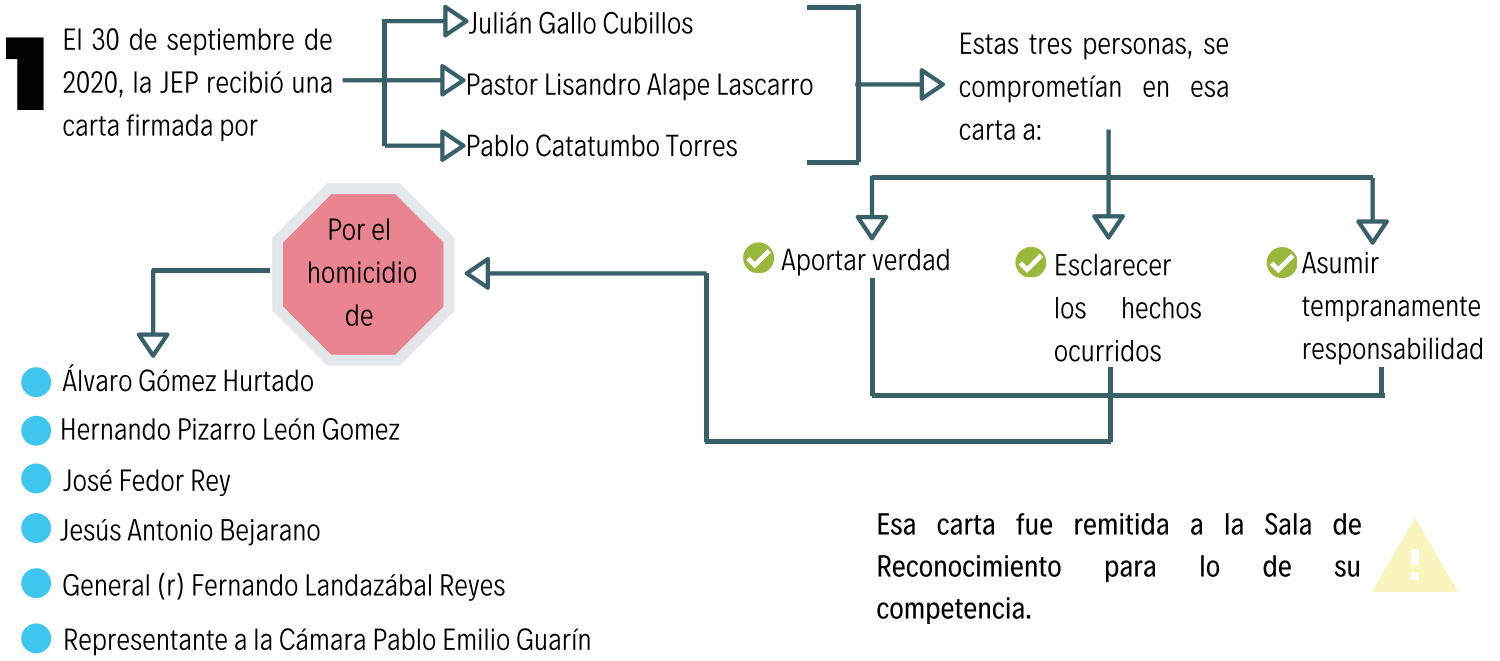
1

El 30 de septiembre de 2020, la JEP recibió una carta firmada por

Julián Gallo Cubillos

Pastor Lisandro Alape Lascarro

Pablo Catatumbo Torres

Estas tres personas, se comprometían en esa carta a:

Aportar verdad

Esclarecer los hechos ocurridos

Asumir tempranamente responsabilidad

Por el homicidio de

Álvaro Gómez Hurtado

Hernando Pizarro León Gomez

José Fedor Rey

Jesús Antonio Bejarano

General (r) Fernando Landazábal Reyes

Representante a la Cámara Pablo Emilio Guarín

Esa carta fue remitida a la Sala de Reconocimiento para lo de su competencia.